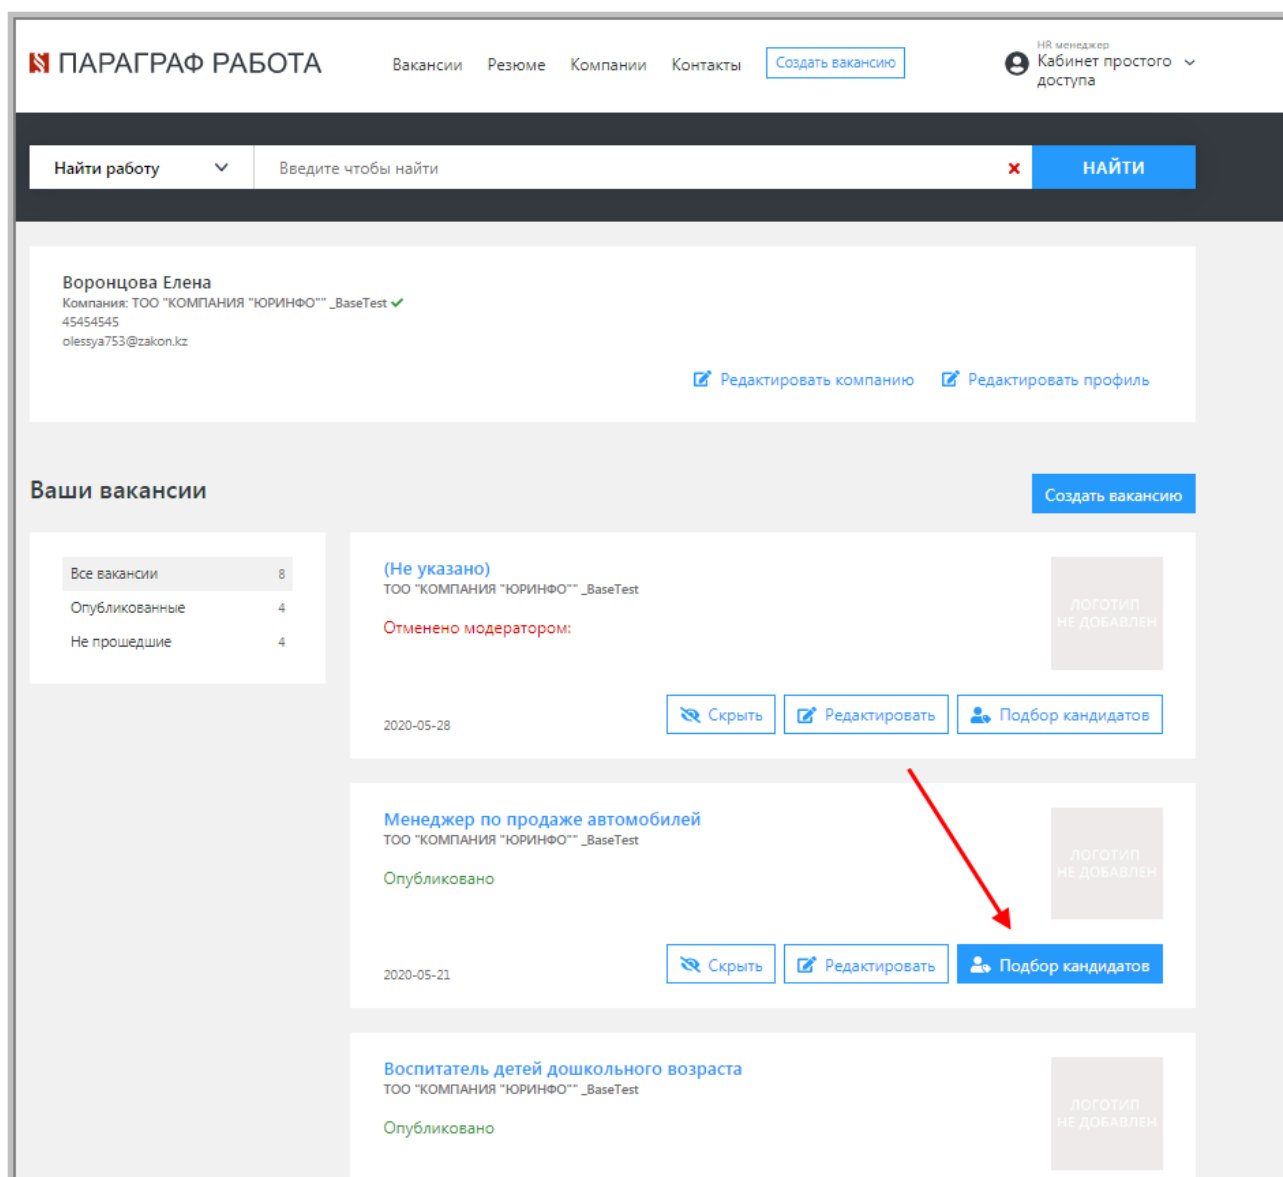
ПАРАГРАФ РАБОТА

Вакансии Резюме Компании Контакты Создать вакансию

HR менеджер
Кабинет простого доступа

Найти работу
Введите чтобы найти
НАЙТИ

Воронцова Елена
Компания: ТОО "КОМПАНИЯ "ЮРИНФО"" _BaseTest
45454545
olessya753@zakon.kz

Редактировать компанию Редактировать профиль

Ваши вакансии

Создать вакансию

| | |
|---|---|
| Все вакансии | 8 |
| Опубликованные | 4 |
| Не прошедшие | 4 |

(Не указано)
ТОО "КОМПАНИЯ "ЮРИНФО"" _BaseTest
Отменено модератором:
ЛОГОТИП НЕ ДОБАВЛЕН
2020-05-28
Скрыть Редактировать Подбор кандидатов

Менеджер по продаже автомобилей
ТОО "КОМПАНИЯ "ЮРИНФО"" _BaseTest
Опубликовано
ЛОГОТИП НЕ ДОБАВЛЕН
2020-05-21
Скрыть Редактировать Подбор кандидатов

Воспитатель детей дошкольного возраста
ТОО "КОМПАНИЯ "ЮРИНФО"" _BaseTest
Опубликовано
ЛОГОТИП НЕ ДОБАВЛЕН